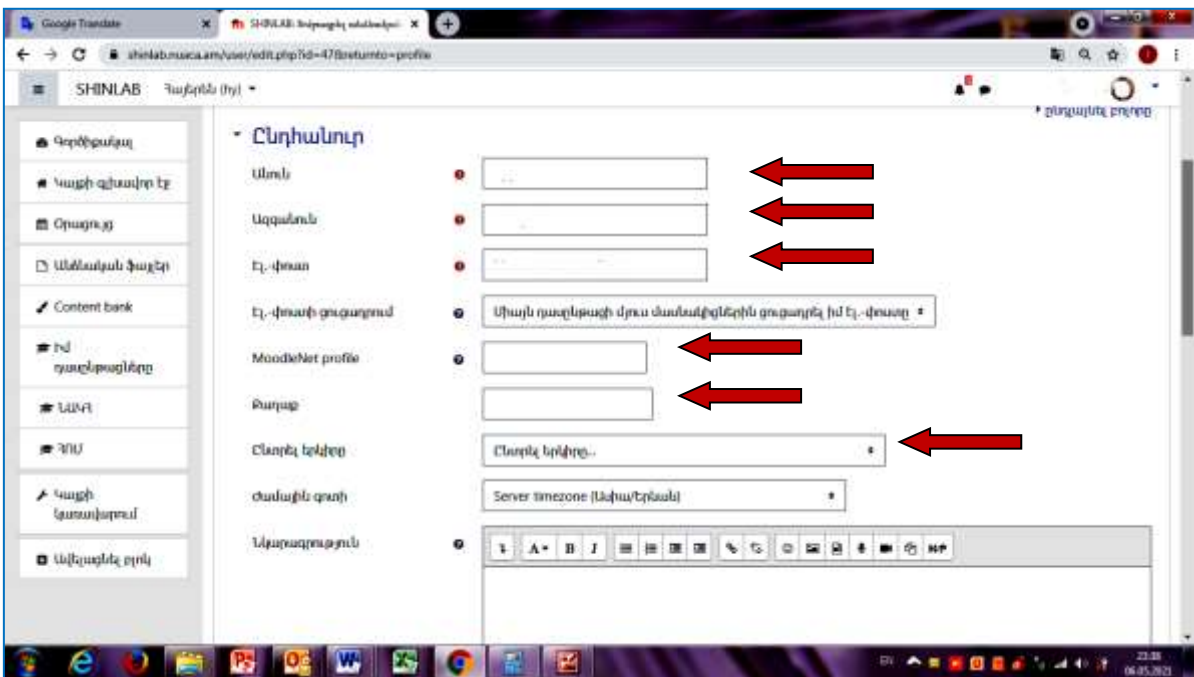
Google Translate
SHINLAB: Խմբագրել անձնական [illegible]
shinlab.nuaca.am/user/edit.php?id=47&returnto=profile
SHINLAB Հայերեն (hy)
Ընդլայնել բոլորը

Գործիքակազմ
Կայքի գլխավոր էջ
Օրացույց
Անձնական ֆայլեր
Content bank
Իմ դասընթացները
ՆԱԿՆ
ՉՈՒ
Կայքի կառավարում
Ավելացնել բլոկ

Ընդհանուր
Անուն
Ազգանուն
Էլ.-փոստ
Էլ.-փոստի ցուցադրում
Միայն դասընթացի մյուս մասնակիցներին ցուցադրել իմ Էլ.-փոստը
MoodleNet profile
Քաղաք
Ընտրել երկիրը
Ընտրել երկիրը...
Ժամային գոտի
Server timezone (Ասիա/Երևան)
Նկարագրություն

EN
23:38
06.05.2021